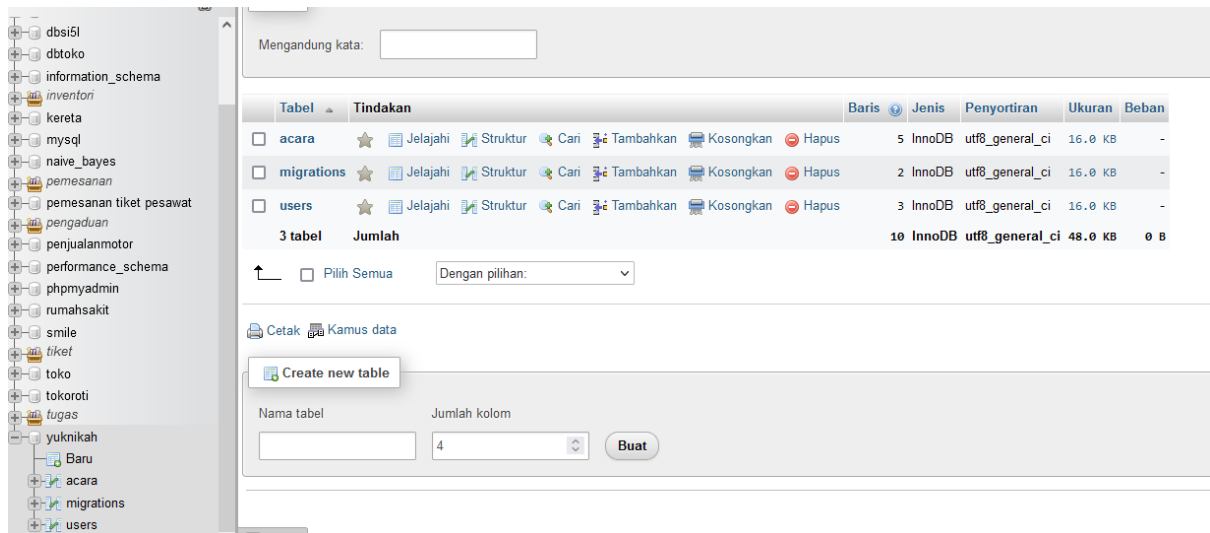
dbsi5l
dbtoko
information_schema
inventori
kereta
mysql
naive_bayes
pemesanan
pemesanan tiket pesawat
pengaduan
penjualanmotor
performance_schema
phpmyadmin
rumahsakit
smile
tiket
toko
tokoroti
tugas
yuknikah
Baru
acara
migrations
users

Mengandung kata:

| | Tabel | Tindakan | Baris | Jenis | Penyortiran | Ukuran | Beban |
|---|---|---|---|---|---|---|---|
| ☐ | acara | Jelajahi Struktur Cari Tambahkan Kosongkan Hapus | 5 | InnoDB | utf8_general_ci | 16.0 KB | - |
| ☐ | migrations | Jelajahi Struktur Cari Tambahkan Kosongkan Hapus | 2 | InnoDB | utf8_general_ci | 16.0 KB | - |
| ☐ | users | Jelajahi Struktur Cari Tambahkan Kosongkan Hapus | 3 | InnoDB | utf8_general_ci | 16.0 KB | - |
| | 3 tabel | Jumlah | 10 | InnoDB | utf8_general_ci | 48.0 KB | 0 B |

Pilih Semua
Dengan pilihan:

Cetak Kamus data

Create new table

Nama tabel
Jumlah kolom
4
Buat